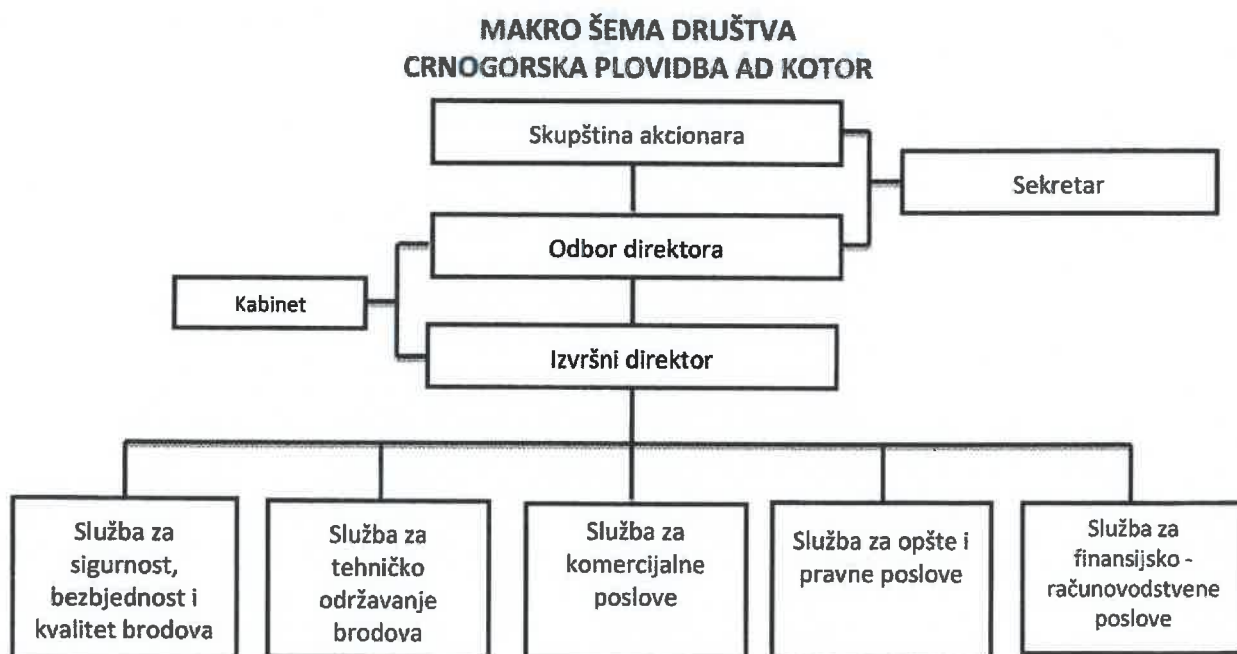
MAKRO ŠEMA DRUŠTVA
CRNOGORSKA PLOVIDBA AD KOTOR

Skupština akcionara

Sekretar

Odbor direktora

Kabinet

Izvršni direktor

Služba za sigurnost, bezbjednost i kvalitet brodova

Služba za tehničko održavanje brodova

Služba za komercijalne poslove

Služba za opšte i pravne poslove

Služba za finansijsko - računovodstvene poslove